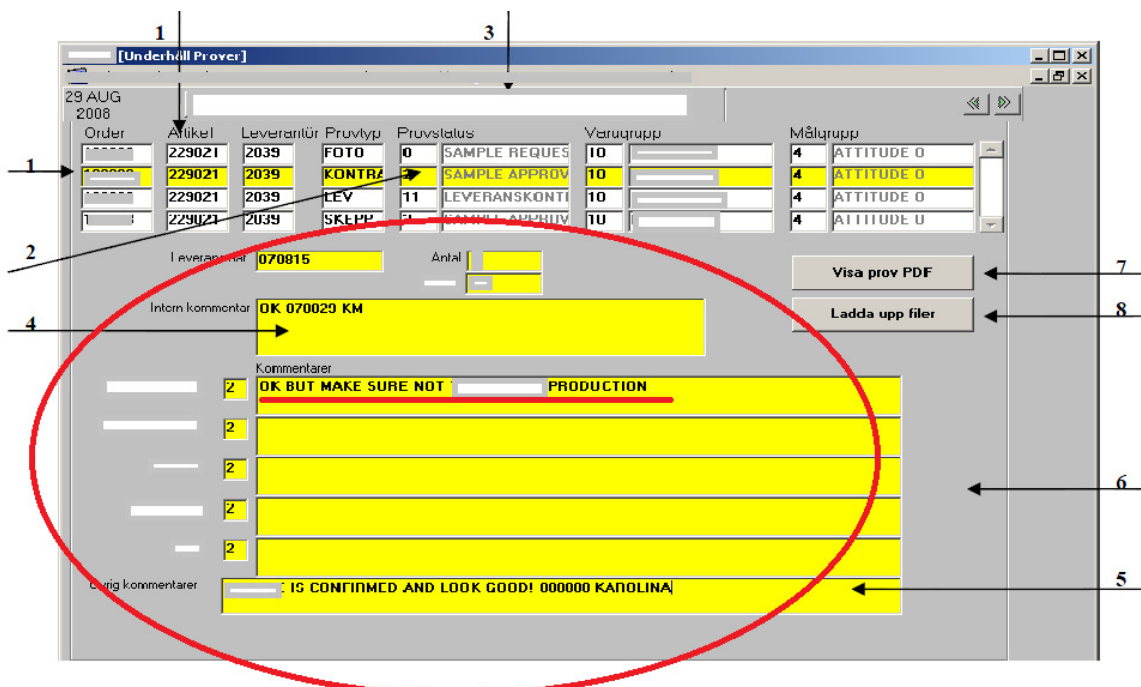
1

3

[Underhåll Prover]

29 AUG 2008

Order | Artikel | Leverantör | Provtyp | Provstatus | Varugrupp | Målgrupp

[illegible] | 229021 | 2039 | FOTO | 0 | SAMPLE REQUES | 10 | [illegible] | 4 | ATTITUDE 0

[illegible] | 229021 | 2039 | KONTRA | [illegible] | SAMPLE APPROV | 10 | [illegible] | 4 | ATTITUDE 0

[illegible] | 229021 | 2039 | LEV | 11 | LEVERANSKONT | 10 | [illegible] | 4 | ATTITUDE 0

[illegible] | 229021 | 2039 | SKEPP | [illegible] | SAMPLE APPROV | 10 | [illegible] | 4 | ATTITUDE 0

1

2

Leveransdatum 070815

Antal

Visa prov PDF

7

Ladda upp filer

8

4

Intern kommentar OK 070029 KM

Kommentarer

2 OK BUT MAKE SURE NOT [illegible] PRODUCTION

2

2

2

2

6

Övrig kommentarer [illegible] IS CONFIRMED AND LOOK GOOD! 000000 KAROLINA

5